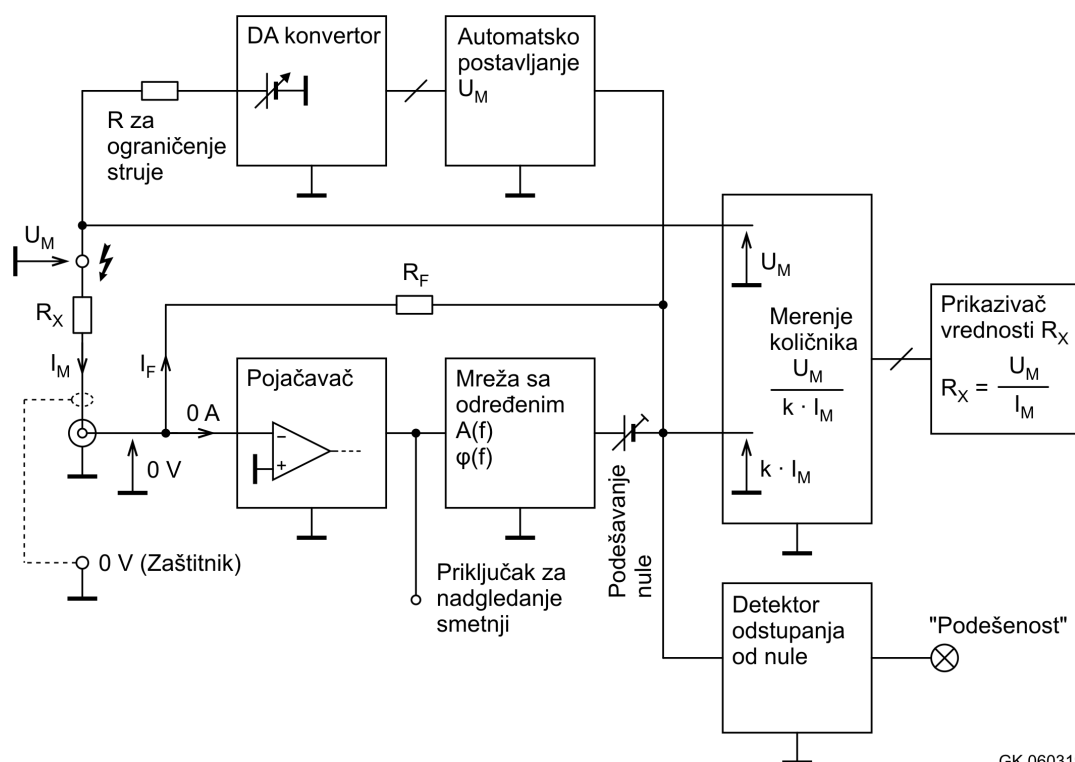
DA konvertor

Automatsko postavljanje $U_M$

R za ograničenje struje

$U_M$

$R_X$

$I_M$

$R_F$

$I_F$

0 A

0 V

Pojačavač

Mreža sa određenim A(f) φ(f)

$U_M$

Merenje količnika $\frac{U_M}{k \cdot I_M}$

$k \cdot I_M$

Prikazivač vrednosti $R_X$

$R_X = \frac{U_M}{I_M}$

0 V (Zaštitnik)

Priključak za nadgledanje smetnji

Podešavanje nule

Detektor odstupanja od nule

"Podešenost"

GK 06031